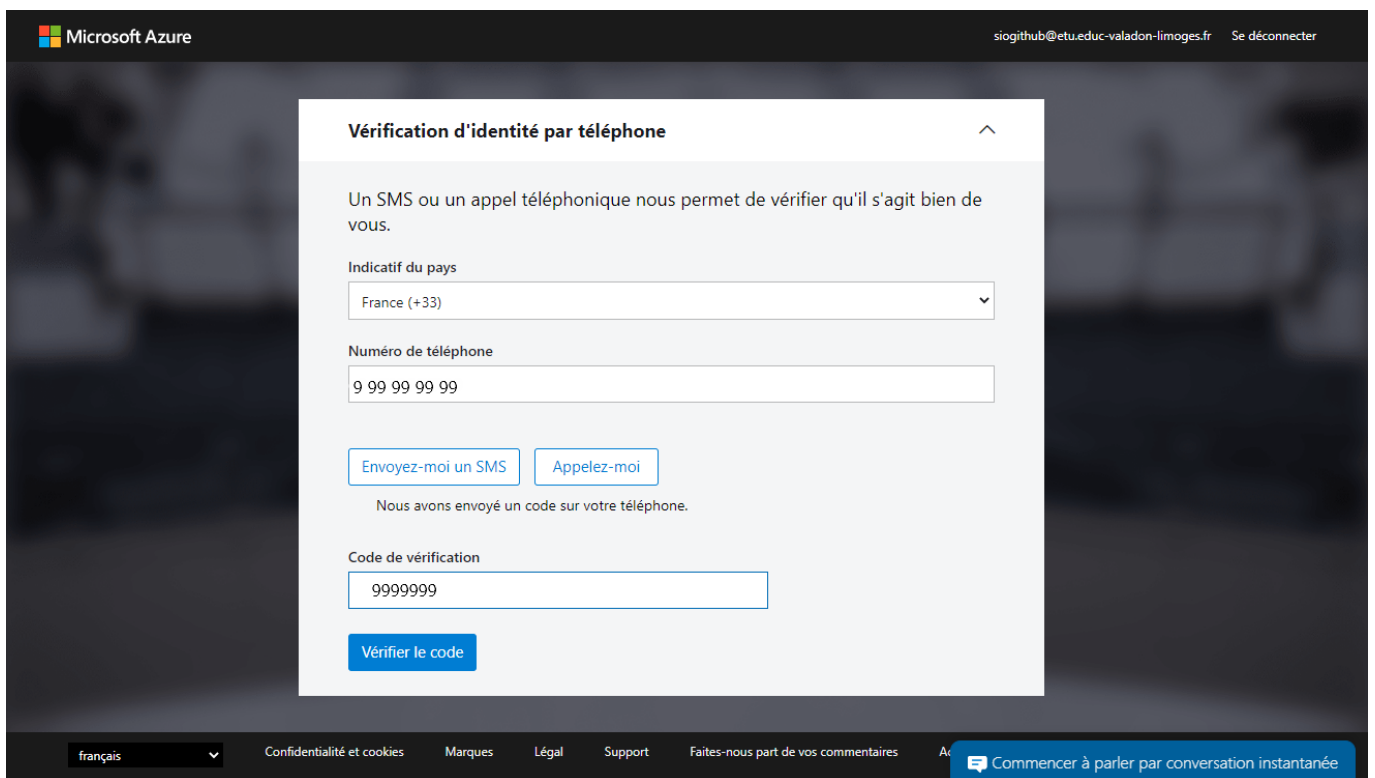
Microsoft Azure

siogithub@etu.educ-valadon-limoges.fr Se déconnecter

Vérification d'identité par téléphone

Un SMS ou un appel téléphonique nous permet de vérifier qu'il s'agit bien de vous.

Indicatif du pays

France (+33)

Numéro de téléphone

9 99 99 99 99

Envoyez-moi un SMS Appelez-moi

Nous avons envoyé un code sur votre téléphone.

Code de vérification

9999999

Vérifier le code

français

Confidentialité et cookies Marques Légal Support Faites-nous part de vos commentaires A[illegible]

Commencer à parler par conversation instantanée